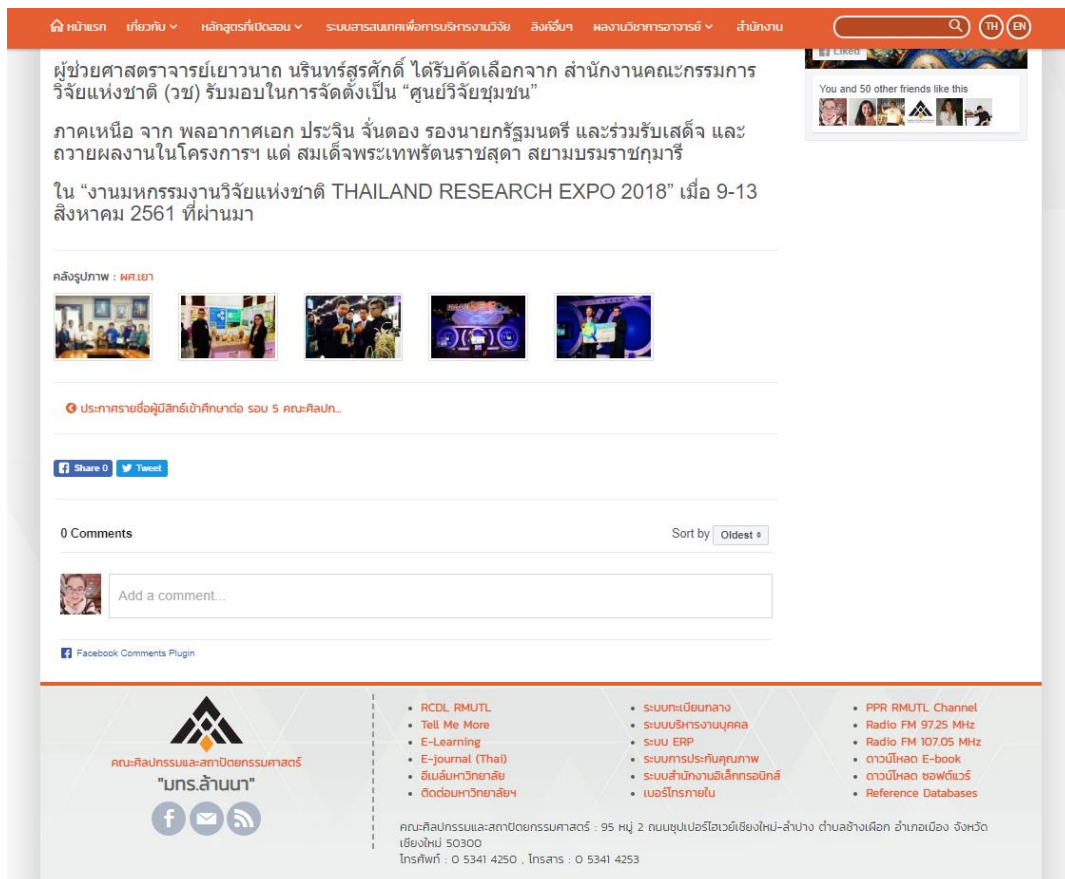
หน้าแรก เกี่ยวกับ หลักสูตรที่เปิดสอน ระบบสารสนเทศเพื่อการบริหารงานวิจัย ลิงค์อื่นๆ ผลงานวิชาการอาจารย์ สำนักงาน TH EN

Liked

You and 50 other friends like this

ผู้ช่วยศาสตราจารย์เยาวนาถ นรินทร์สุรศักดิ์ ได้รับคัดเลือกจาก สำนักงานคณะกรรมการวิจัยแห่งชาติ (วช) รับมอบในการจัดตั้งเป็น "ศูนย์วิจัยชุมชน"

ภาคเหนือ จาก พลอากาศเอก ประจิน จั่นตอง รองนายกรัฐมนตรี และร่วมรับเสด็จ และถวายผลงานในโครงการฯ แด่ สมเด็จพระเทพรัตนราชสุดา สยามบรมราชกุมารี

ใน "งานมหกรรมงานวิจัยแห่งชาติ THAILAND RESEARCH EXPO 2018" เมื่อ 9-13 สิงหาคม 2561 ที่ผ่านมา

คลังรูปภาพ : ผศ.เยา

ประกาศรายชื่อผู้มีสิทธิ์เข้าศึกษาต่อ รอบ 5 คณะศิลปก...

Share 0 Tweet

0 Comments

Sort by Oldest

Add a comment...

Facebook Comments Plugin

คณะศิลปกรรมและสถาปัตยกรรมศาสตร์
"มทร.ล้านนา"

- RCDL RMUTL
- Tell Me More
- E-Learning
- E-journal (Thai)
- อีเมล์มหาวิทยาลัย
- ติดต่อมหาวิทยาลัยฯ

- ระบบทะเบียนกลาง
- ระบบบริหารงานบุคคล
- ระบบ ERP
- ระบบการประกันคุณภาพ
- ระบบสำนักงานอิเล็กทรอนิกส์
- เบอร์โทรภายใน

- PPR RMUTL Channel
- Radio FM 97.25 MHz
- Radio FM 107.05 MHz
- ดาวน์โหลด E-book
- ดาวน์โหลด ซอฟต์แวร์
- Reference Databases

คณะศิลปกรรมและสถาปัตยกรรมศาสตร์ : 95 หมู่ 2 ถนนซุปเปอร์ไฮเวย์เชียงใหม่-ลำปาง ตำบลช้างเผือก อำเภอเมือง จังหวัดเชียงใหม่ 50300
โทรศัพท์ : 0 5341 4250 , โทรสาร : 0 5341 4253